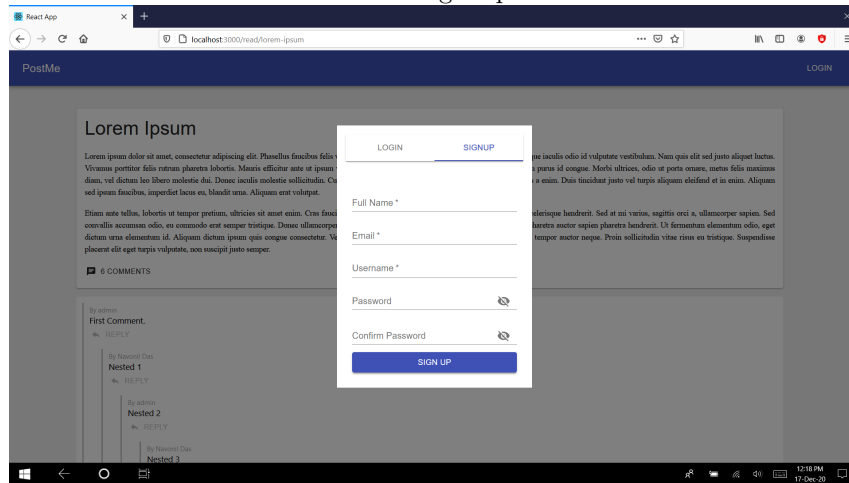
React App

localhost:3000/read/lorem-ipsum

PostMe

LOGIN

Lorem Ipsum

Lorem ipsum dolor sit amet, consectetur adipiscing elit. Phasellus faucibus felis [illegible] que iaculis odio id vulputate vestibulum. Nam quis elit sed justo aliquet luctus. Vivamus porttitor felis rutrum pharetra lobortis. Mauris efficitur ante ut ipsum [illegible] a purus id congue. Morbi ultrices, odio ut porta ornare, metus felis maximus diam, vel dictum leo libero molestie dui. Donec iaculis molestie sollicitudin. Cu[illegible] a enim. Duis tincidunt justo vel turpis aliquam eleifend et in enim. Aliquam sed ipsum faucibus, imperdiet lacus eu, blandit urna. Aliquam erat volutpat.

Etiam ante tellus, lobortis ut tempor pretium, ultricies sit amet enim. Cras fauci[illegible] elerisque hendrerit. Sed at mi varius, sagittis orci a, ullamcorper sapien. Sed convallis accumsan odio, eu commodo erat semper tristique. Donec ullamcorper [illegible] pharetra auctor sapien pharetra hendrerit. Ut fermentum elementum odio, eget dictum urna elementum id. Aliquam dictum ipsum quis congue consectetur. Ve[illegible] tempor auctor neque. Proin sollicitudin vitae risus eu tristique. Suspendisse placerat elit eget turpis vulputate, non suscipit justo semper.

6 COMMENTS

By admin
First Comment.
REPLY

By Navonil Das
Nested 1
REPLY

By admin
Nested 2
REPLY

By Navonil Das
Nested 3

LOGIN
SIGNUP

Full Name *

Email *

Username *

Password

Confirm Password

SIGN UP

12:18 PM
17-Dec-20